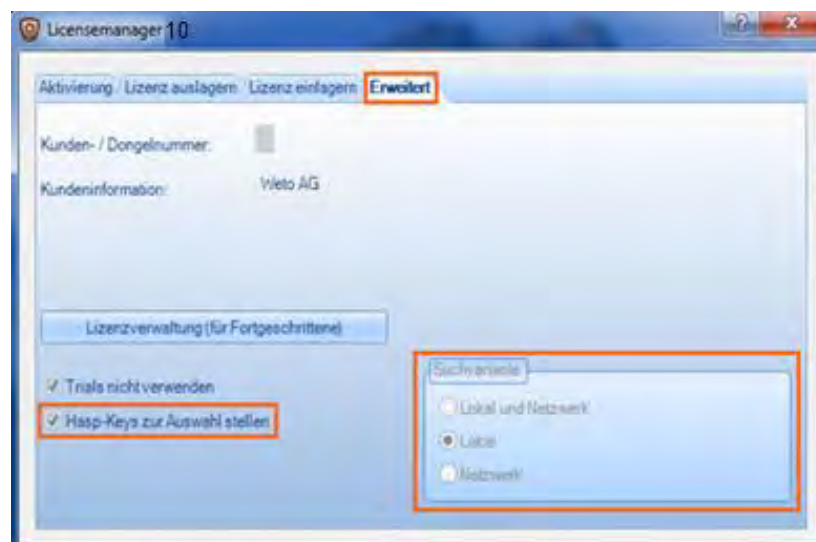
Licensemanager 10

Aktivierung | Lizenz auslagern | Lizenz einlagern | Erweitert

Kunden- / Dongelnummer:

Kundeninformation: Weto AG

Lizenzverwaltung (für Fortgeschrittene)

✓ Trials nicht verwenden

✓ Hasp-Keys zur Auswahl stellen

Suchvariante

Lokal und Netzwerk

Lokal

Netzwerk